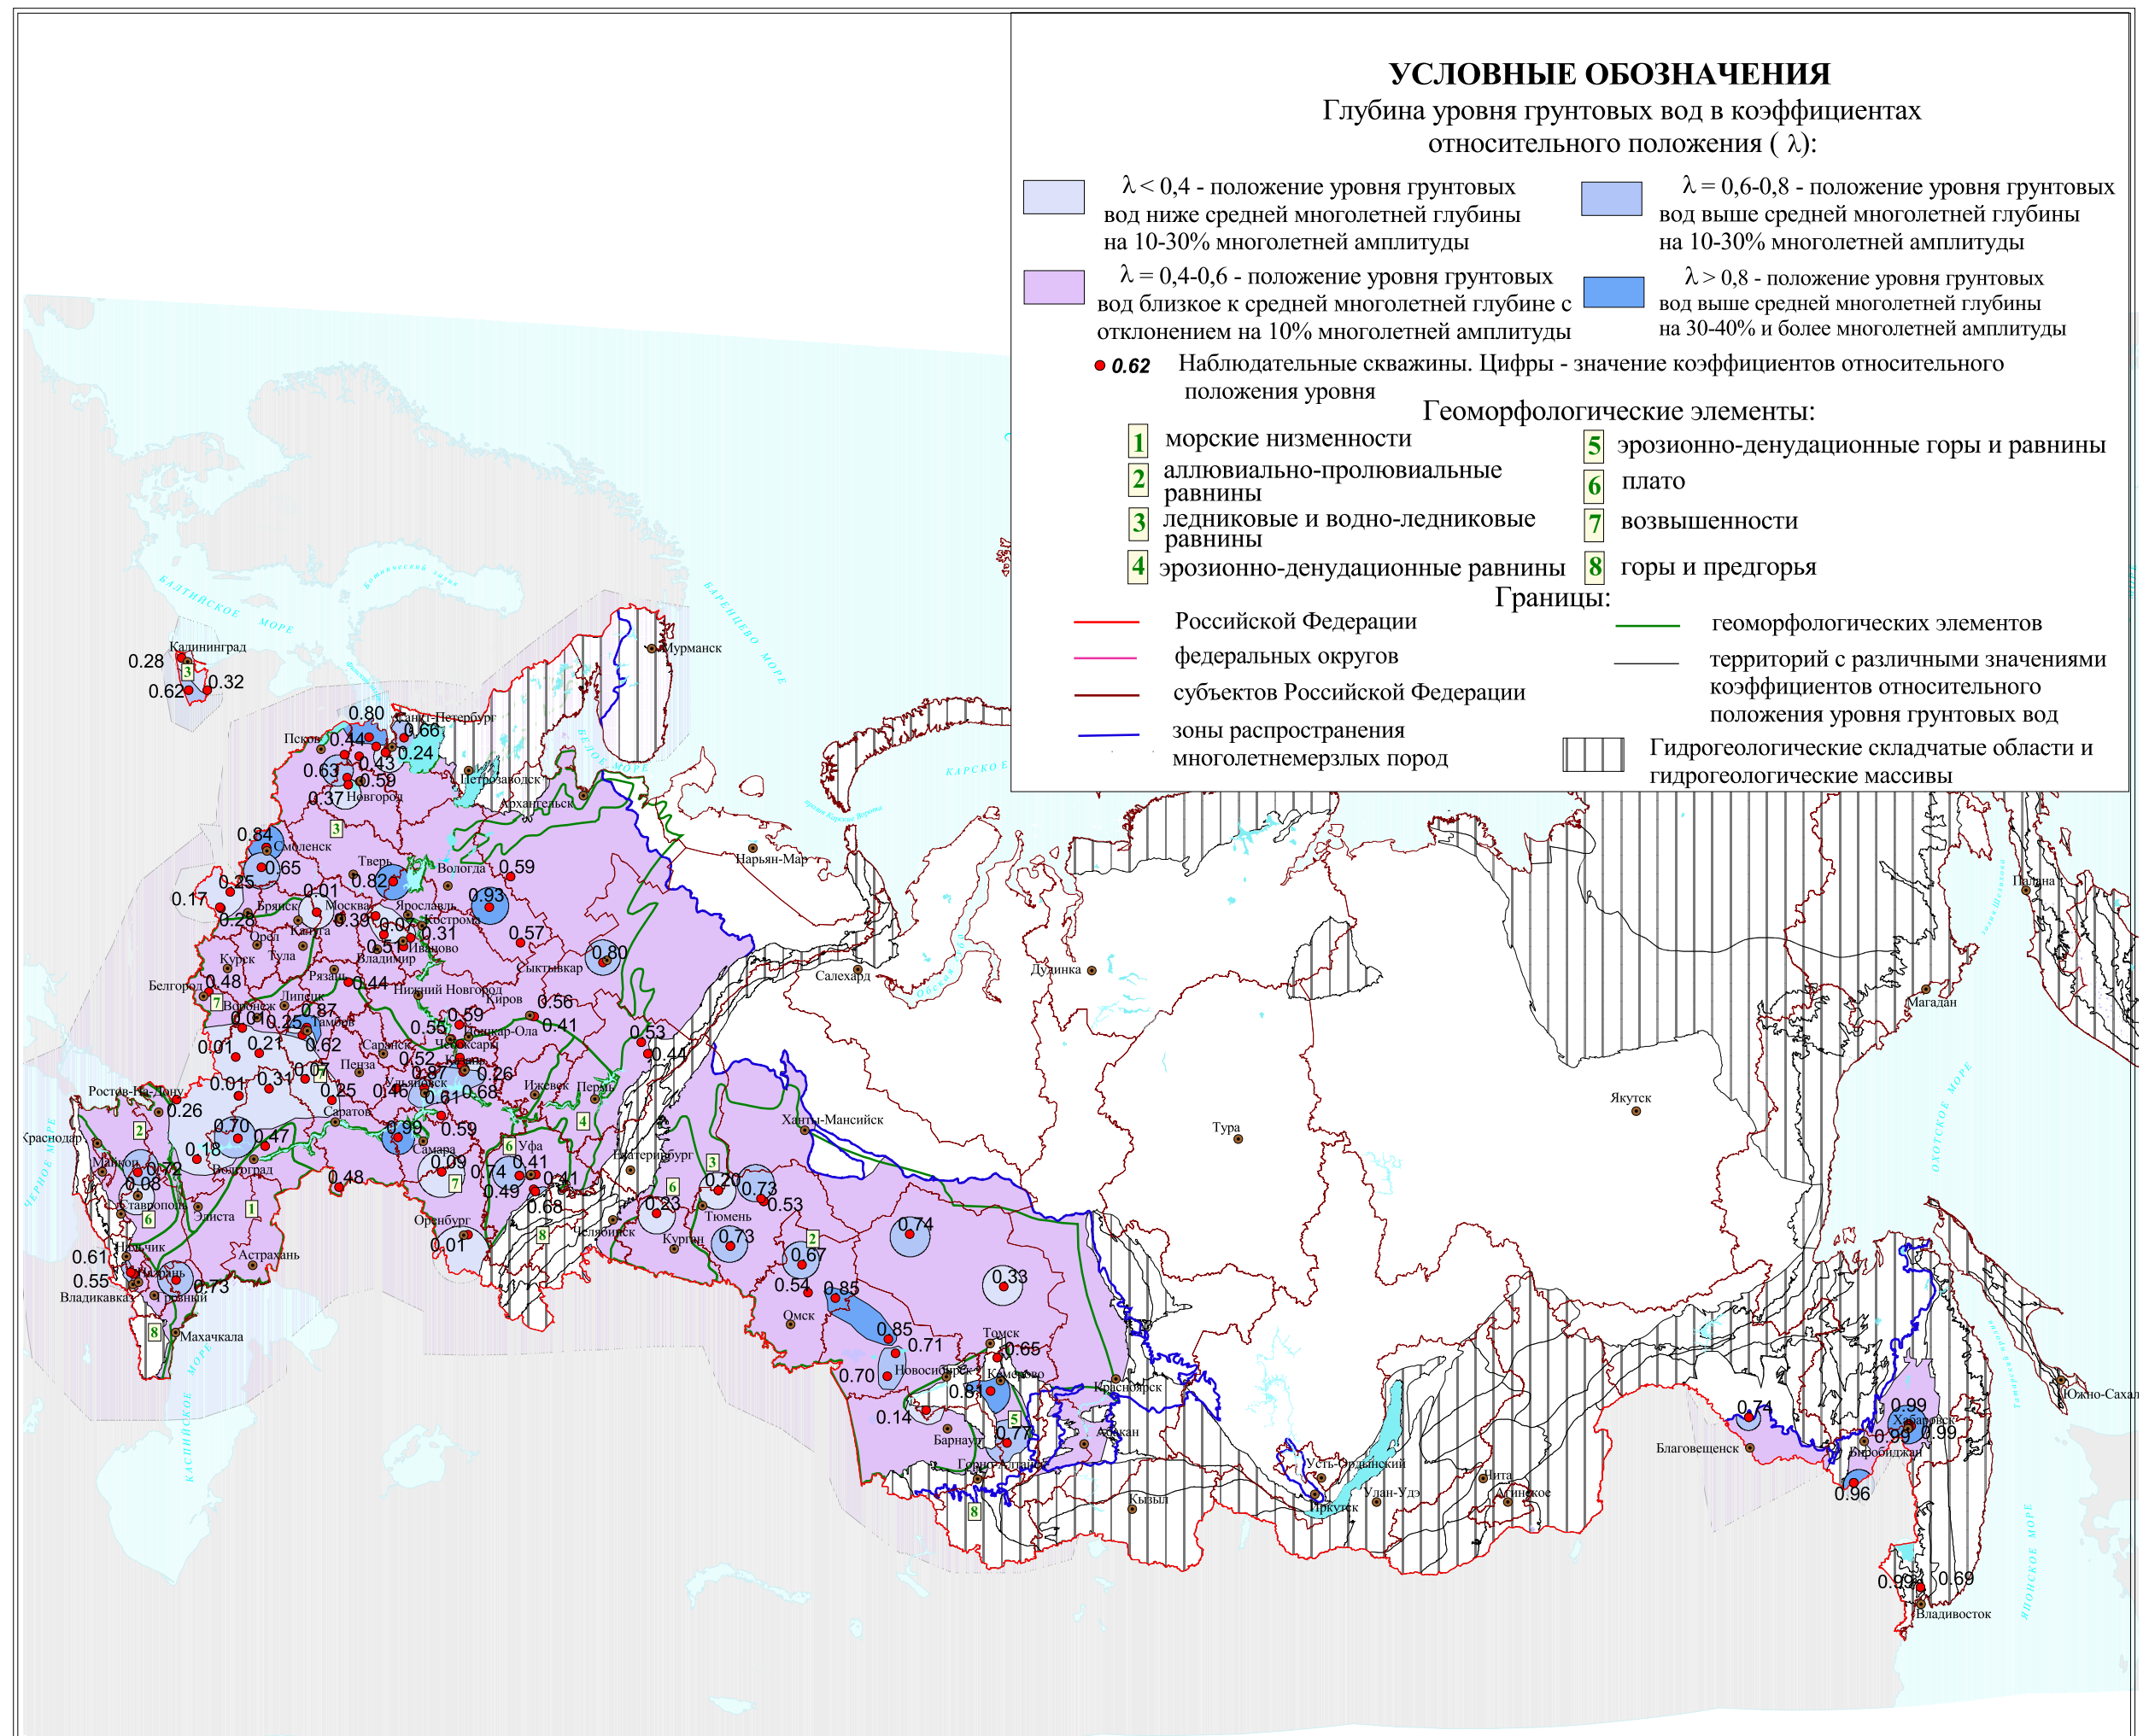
УСЛОВНЫЕ ОБОЗНАЧЕНИЯ
Глубина уровня грунтовых вод в коэффициентах относительного положения ( λ):

λ < 0,4 - положение уровня грунтовых вод ниже средней многолетней глубины на 10-30% многолетней амплитуды

λ = 0,6-0,8 - положение уровня грунтовых вод выше средней многолетней глубины на 10-30% многолетней амплитуды

λ = 0,4-0,6 - положение уровня грунтовых вод близкое к средней многолетней глубине с отклонением на 10% многолетней амплитуды

λ > 0,8 - положение уровня грунтовых вод выше средней многолетней глубины на 30-40% и более многолетней амплитуды

0.62 Наблюдательные скважины. Цифры - значение коэффициентов относительного положения уровня

Геоморфологические элементы:
1 морские низменности
2 аллювиально-пролювиальные равнины
3 ледниковые и водно-ледниковые равнины
4 эрозионно-денудационные равнины
5 эрозионно-денудационные горы и равнины
6 плато
7 возвышенности
8 горы и предгорья

Границы:
Российской Федерации
федеральных округов
субъектов Российской Федерации
зоны распространения многолетнемерзлых пород
геоморфологических элементов
территорий с различными значениями коэффициентов относительного положения уровня грунтовых вод
Гидрогеологические складчатые области и гидрогеологические массивы

БАЛТИЙСКОЕ МОРЕ
БАРЕНЦЕВО МОРЕ
БЕЛОЕ МОРЕ
КАРСКОЕ МОРЕ
ЧЕРНОЕ МОРЕ
КАСПИЙСКОЕ МОРЕ
ОХОТСКОЕ МОРЕ
ЯПОНСКОЕ МОРЕ

Калининград 0.28 0.62 0.32 3
Мурманск
Санкт-Петербург 0.80 0.44 0.66 0.24
Псков 0.63 0.43 0.59
Петрозаводск
Архангельск
Новгород 0.37
3
0.84 Смоленск 0.65
Тверь 0.82
Вологда 0.59
0.25 0.01
0.17 0.26 Брянск Москва 0.38
0.93
Ярославль 0.07 Кострома
Калуга 0.31
Орел 0.51 Иваново
Курск Тула Владимир
0.57
Сыктывкар 0.80
Нарьян-Мар
Салехард
Дудинка
Белгород 0.48 Рязань 0.44 Нижний Новгород
7 Воронеж Липецк Киров 0.56
0.01 0.25 0.87 Тамбов
0.55 0.59
Йошкар-Ола 0.41
0.53
0.01 0.21 0.62 Саранск Чебоксары
0.52 0.44
0.01 0.31 0.07 Пенза
0.87 Казань 0.26
Ростов-на-Дону 0.26
0.25 0.46 Ульяновск
0.61 0.68
Ижевск Пермь
4
Саратов
Краснодар 2 0.70 0.47
0.99 0.59
6 Уфа
Самара
0.18
Майкоп 0.72 Волгоград
0.08
0.09 0.74 0.41
7
0.49 0.41
Екатеринбург
3
0.20 0.73
0.53
Ставрополь
6 Элиста 1
0.48
Оренбург
0.01
8 0.68
Челябинск
6 0.23
Тюмень
Курган 0.73
0.74
2 0.67
0.54 0.85
Ханты-Мансийск
Тура
Якутск
Магадан
Палана
0.33
Нальчик
0.61 0.55 Владикавказ
Грозный 0.73
Астрахань
8 Махачкала
Омск
0.85
0.71
0.70 Новосибирск
Томск 0.65
Кемерово
0.81
Красноярск
0.14
Барнаул 5
0.77
Абакан
Горно-Алтайск
8
Кызыл
Усть-Ордынский
Иркутск
Улан-Удэ
Чита
Агинское
Благовещенск 0.74
0.99 Хабаровск
0.99 0.99
Биробиджан
0.96
Южно-Сахалинск
0.99 0.69
Владивосток